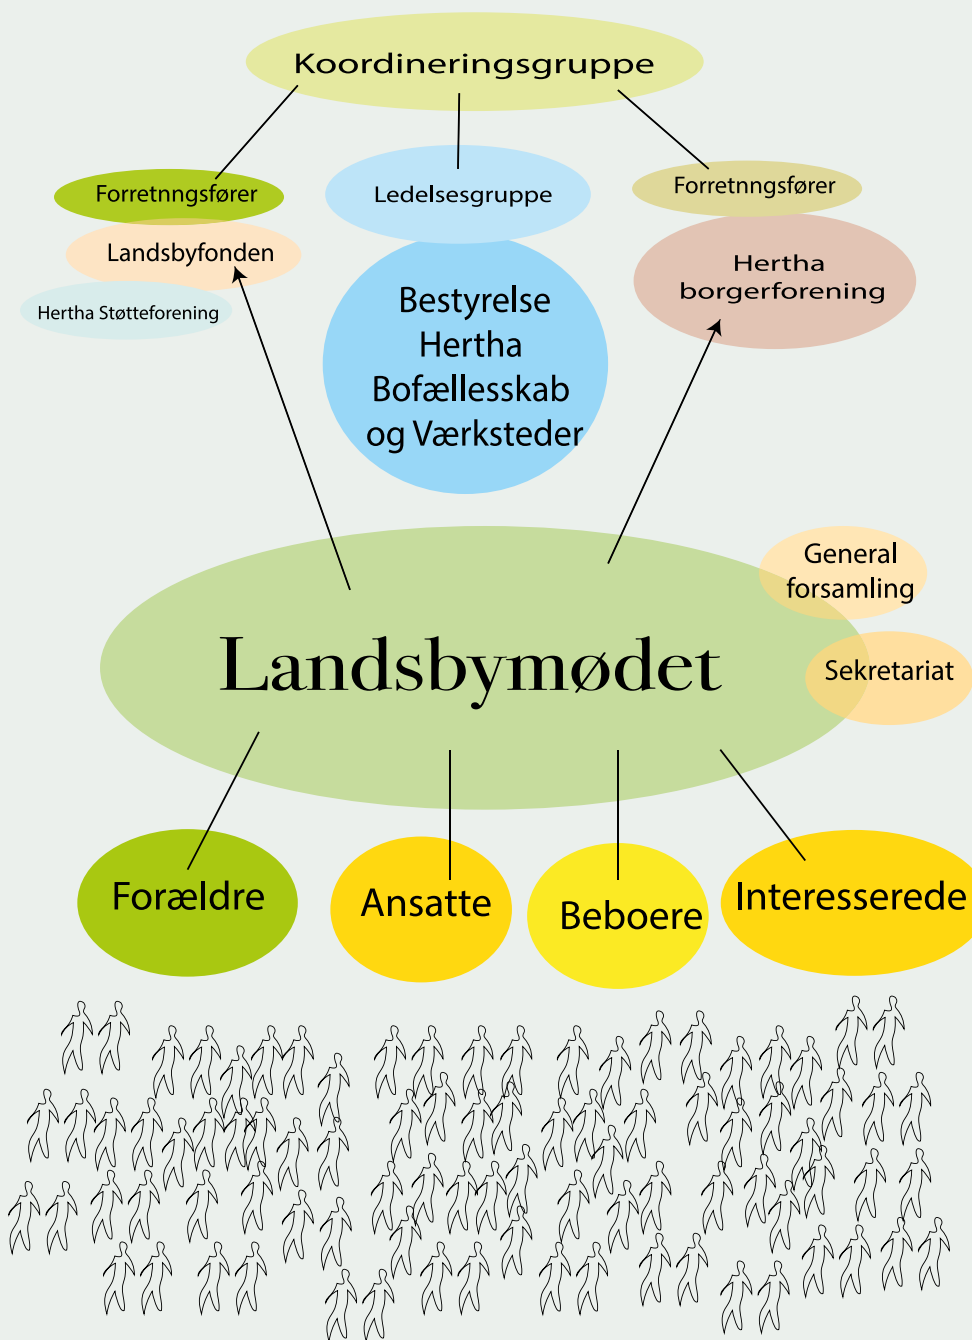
Koordineringsgruppe

Forretnngsfører

Landsbyfonden

Hertha Støtteforening

Ledelsesgruppe

Bestyrelse Hertha Bofællesskab og Værksteder

Forretnngsfører

Hertha borgerforening

General forsamling

Sekretariat

Landsbymødet

Forældre

Ansatte

Beboere

Interesserede